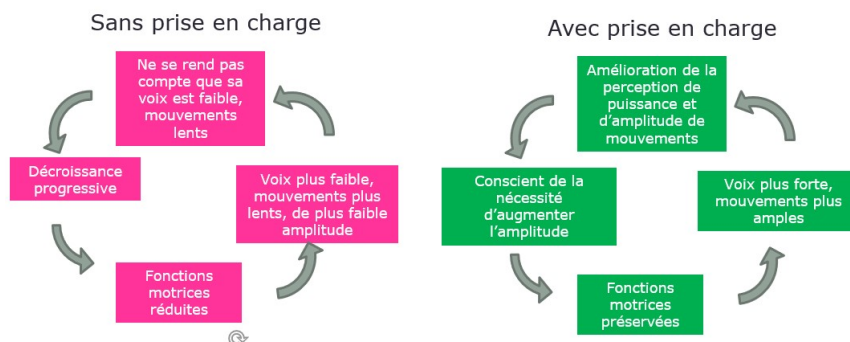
Sans prise en charge

Ne se rend pas compte que sa voix est faible, mouvements lents

Voix plus faible, mouvements plus lents, de plus faible amplitude

Fonctions motrices réduites

Décroissance progressive

Avec prise en charge

Amélioration de la perception de puissance et d'amplitude de mouvements

Voix plus forte, mouvements plus amples

Fonctions motrices préservées

Conscient de la nécessité d'augmenter l'amplitude